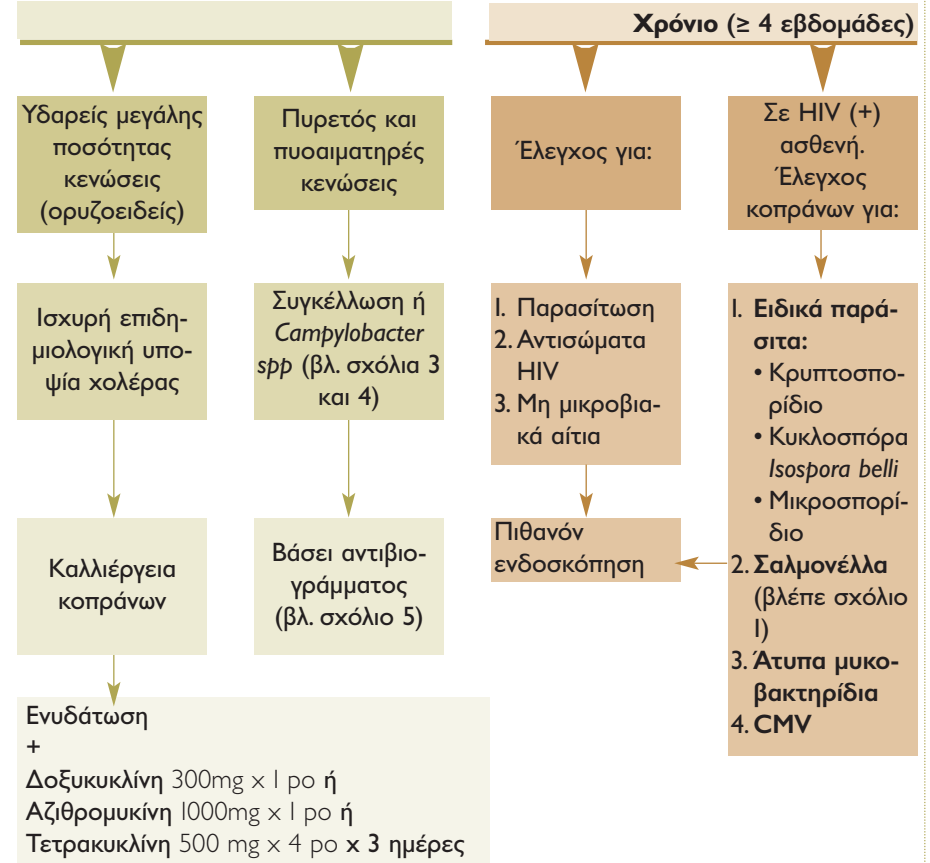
**Χρόνιο** (≥ 4 εβδομάδες)

Υδαρείς μεγάλης ποσότητας κενώσεις (ορυζοειδείς)

Πυρετός και πυοαιματηρές κενώσεις

Έλεγχος για:

Σε HIV (+) ασθενή. Έλεγχος κοπράνων για:

Ισχυρή επιδημιολογική υποψία χολέρας

Συγκέλλωση ή *Campylobacter spp* (βλ. σχόλια 3 και 4)

1. Παρασίτωση
2. Αντισώματα HIV
3. Μη μικροβιακά αίτια

1. **Ειδικά παράσιτα:**
• Κρυπτοσπορίδιο
• Κυκλοσπόρα *Isospora belli*
• Μικροσπορίδιο
2. **Σαλμονέλλα** (βλέπε σχόλιο 1)
3. **Άτυπα μυκοβακτηρίδια**
4. **CMV**

Καλλιέργεια κοπράνων

Βάσει αντιβιογράμματος (βλ. σχόλιο 5)

Πιθανόν ενδοσκόπηση

Ενυδάτωση
+
**Δοξυκυκλίνη** 300mg x 1 po **ή**
**Αζιθρομυκίνη** 1000mg x 1 po **ή**
**Τετρακυκλίνη** 500 mg x 4 po **x 3** ημέρες